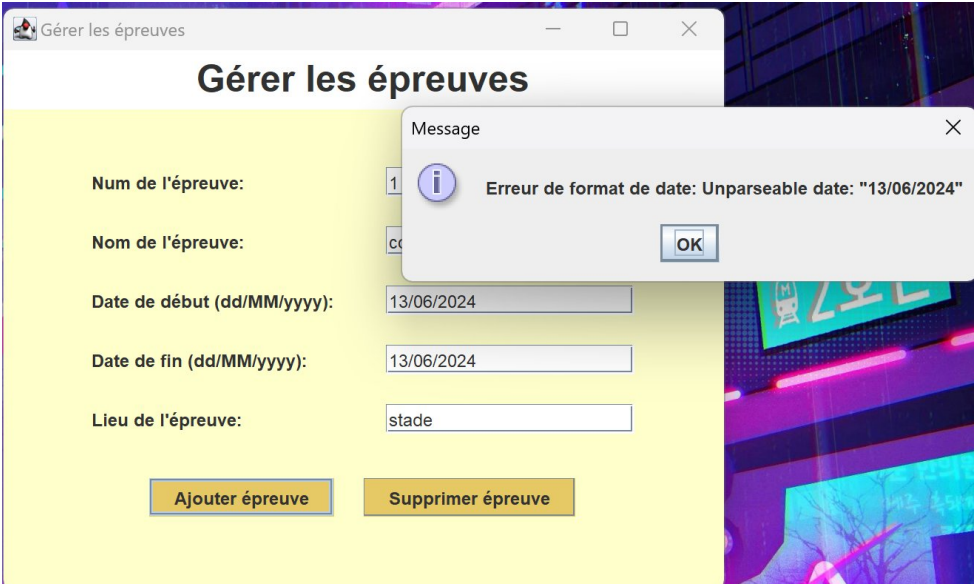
Gérer les épreuves

Gérer les épreuves

Num de l'épreuve: 1

Nom de l'épreuve: co

Date de début (dd/MM/yyyy): 13/06/2024

Date de fin (dd/MM/yyyy): 13/06/2024

Lieu de l'épreuve: stade

Ajouter épreuve

Supprimer épreuve

Message

Erreur de format de date: Unparseable date: "13/06/2024"

OK